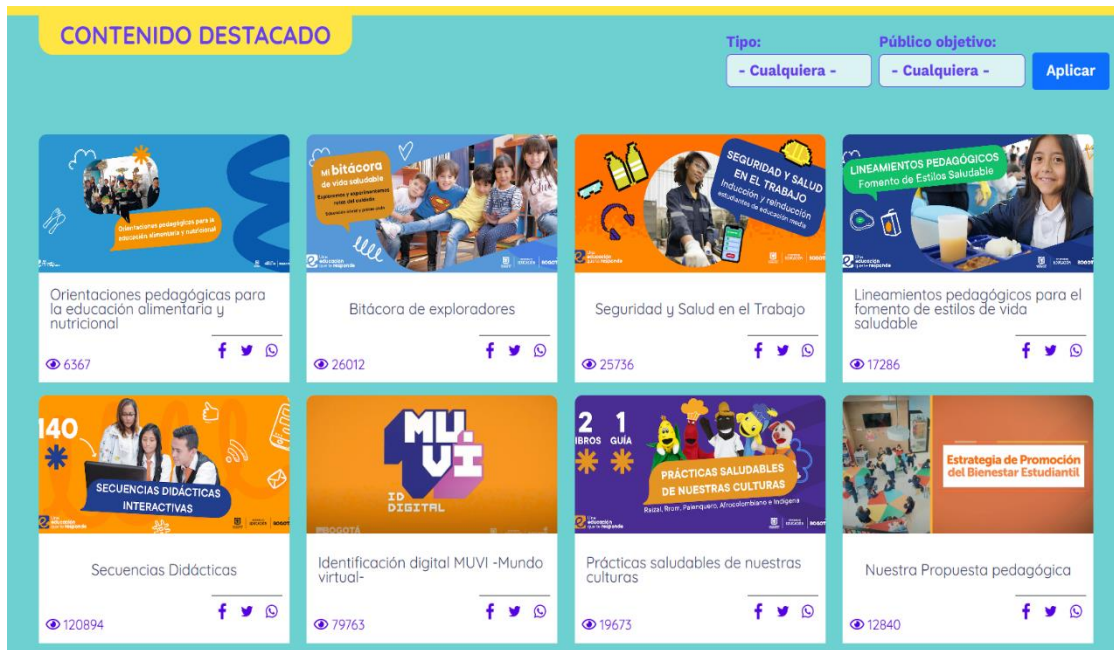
CONTENIDO DESTACADO

Tipo:
- Cualquiera -

Público objetivo:
- Cualquiera -

Aplicar

Orientaciones pedagógicas para la educación alimentaria y nutricional

Orientaciones pedagógicas para la educación alimentaria y nutricional
6367

Mi bitácora de vida saludable

Bitácora de exploradores
26012

SEGURIDAD Y SALUD EN EL TRABAJO
Inducción y reinducción estudiantes de educación media

Seguridad y Salud en el Trabajo
25736

LINEAMIENTOS PEDAGÓGICOS
Fomento de Estilos Saludable

Lineamientos pedagógicos para el fomento de estilos de vida saludable
17286

140
SECUENCIAS DIDÁCTICAS INTERACTIVAS

Secuencias Didácticas
120894

MU VI
ID DIGITAL

Identificación digital MUVI -Mundo virtual-
79763

2 LIBROS 1 GUÍA
PRÁCTICAS SALUDABLES DE NUESTRAS CULTURAS
Raizal, Rrom, Palenquero, Afrocolombiano e Indígena

Prácticas saludables de nuestras culturas
19673

Estrategia de Promoción del Bienestar Estudiantil

Nuestra Propuesta pedagógica
12840